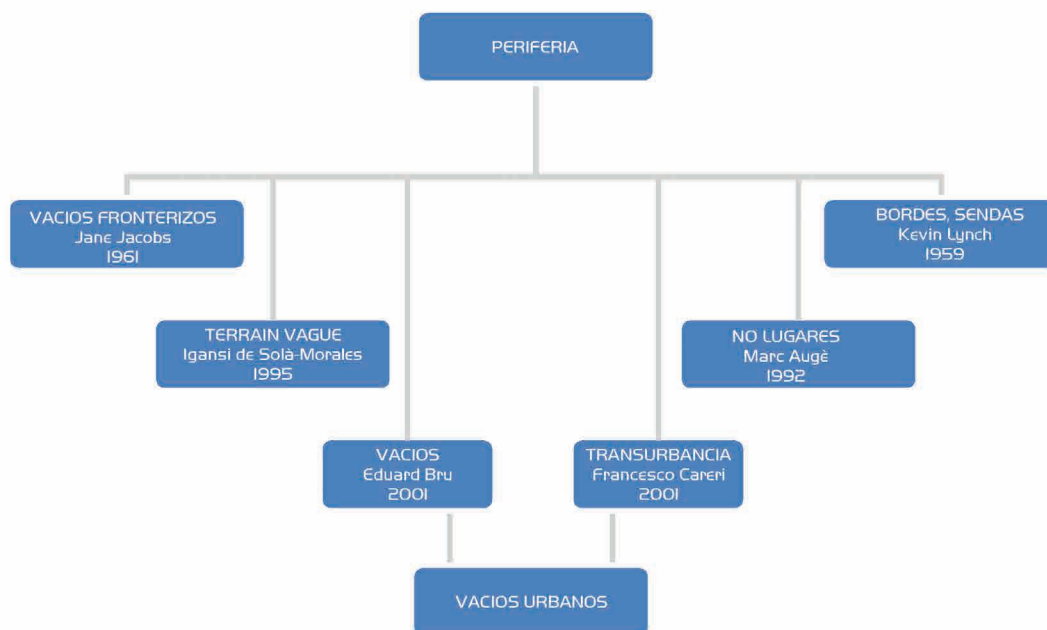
PERIFERIA

VACIOS FRONTERIZOS
Jane Jacobs
1961

TERRAIN VAGUE
Igansi de Solà-Morales
1995

VACIOS
Eduard Bru
2001

TRANSURBANCIA
Francesco Careri
2001

NO LUGARES
Marc Augé
1992

BORDES, SENDAS
Kevin Lynch
1959

VACIOS URBANOS